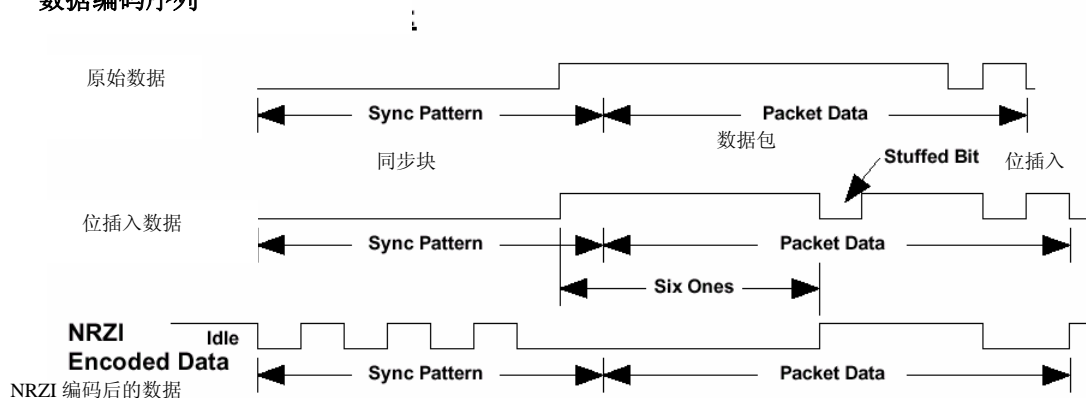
数据编码序列

原始数据

Sync Pattern

Packet Data

数据包

同步块

Stuffed Bit

位插入

位插入数据

Sync Pattern

Packet Data

Six Ones

NRZI Encoded Data

Idle

Sync Pattern

Packet Data

NRZI 编码后的数据